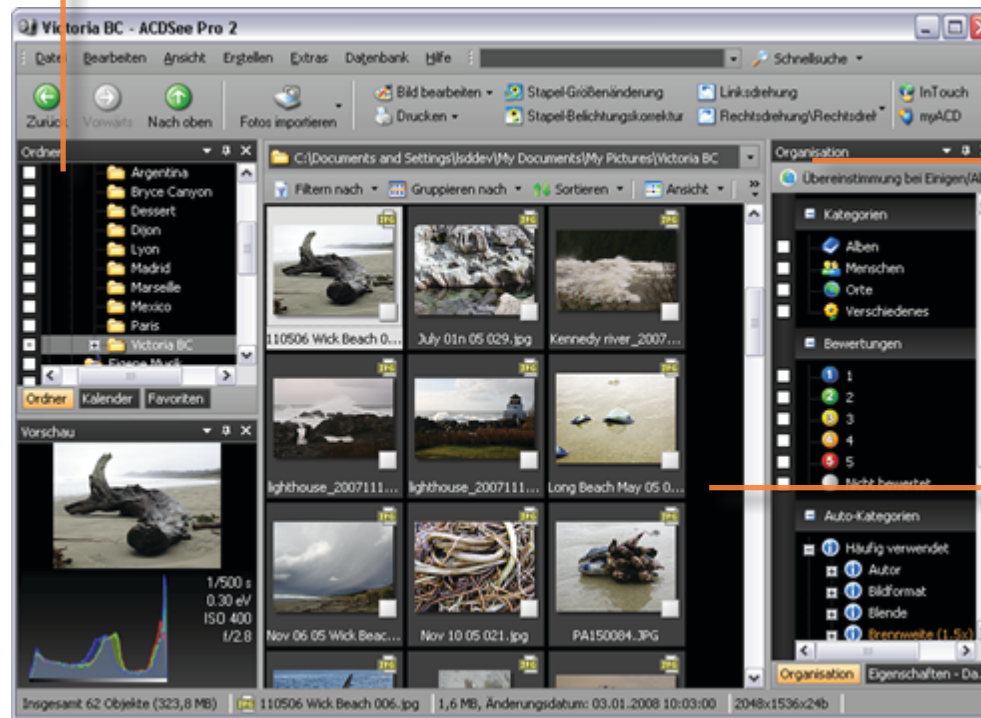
Victoria BC - ACDSee Pro 2

Datei Bearbeiten Ansicht Erstellen Extras Datenbank Hilfe Schnellsuche

Zurück Vorwärts Nach oben Fotos importieren Bild bearbeiten Drucken Stapel-Größenänderung Stapel-Belichtungskorrektur Linksdrehung Rechtsdrehung\Rechtsdref InTouch myACD

Ordner
Argentina
Bryce Canyon
Dessert
Dijon
Lyon
Madrid
Marseille
Mexico
Paris
Victoria BC
Eigene Musik

Ordner Kalender Favoriten

Vorschau
1/500 s
0.30 eV
ISO 400
f/2.8

C:\Documents and Settings\lsddev\My Documents\My Pictures\Victoria BC

Filtern nach Gruppieren nach Sortieren Ansicht

110506 Wick Beach 0...
July 01n 05 029.jpg
Kennedy river_2007...
lighthouse_2007111...
lighthouse_2007111...
Long Beach May 05 0...
Nov 06 05 Wick Beac...
Nov 10 05 021.jpg
PA150084.JPG

Organisation
Übereinstimmung bei Einigen(Al
Kategorien
Alben
Menschen
Orte
Verschiedenes
Bewertungen
1
2
3
4
5
Nicht bewertet
Auto-Kategorien
Häufig verwendet
Autor
Bildformat
Blende
Brennweite (1,5x)

Organisation Eigenschaften - Da...

Insgesamt 62 Objekte (323,8 MB) 110506 Wick Beach 006.jpg 1,6 MB, Änderungsdatum: 03.01.2008 10:03:00 2048x1536x24b